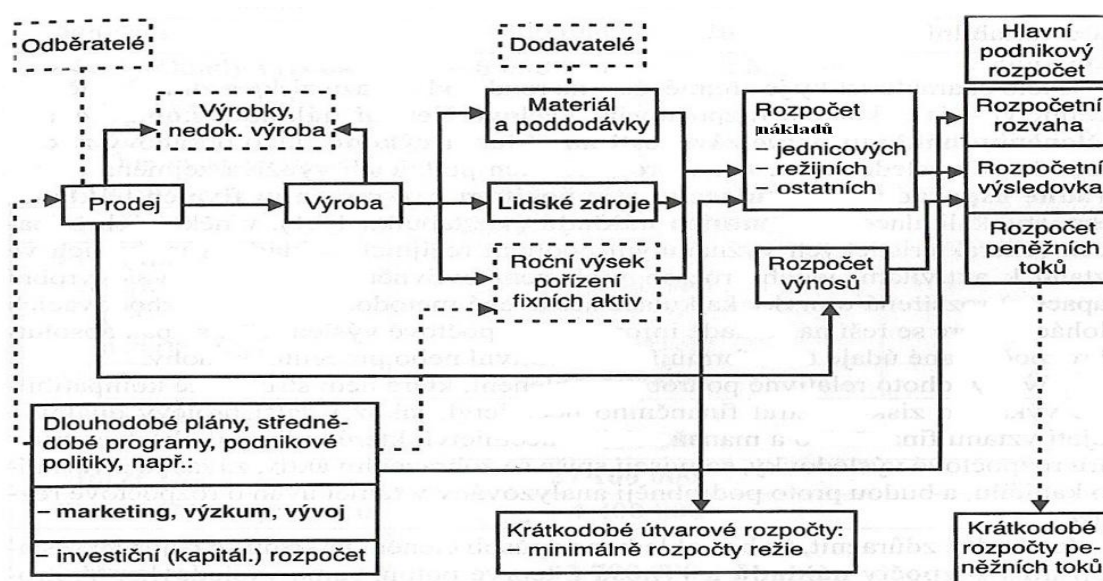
Odběratelé

Dodavatelé

Hlavní podnikový rozpočet

Výrobky, nedok. výroba

Materiál a poddodávky

Rozpočet nákladů
– jednicových
– režijních
– ostatních

Rozpočetní rozvaha

Rozpočetní výsledovka

Prodej

Výroba

Lidské zdroje

Rozpočet peněžních toků

Roční výsek pořízení fixních aktiv

Rozpočet výnosů

Dlouhodobé plány, středně-dobé programy, podnikové politiky, např.:

– marketing, výzkum, vývoj

– investiční (kapitál.) rozpočet

Krátkodobé útvarové rozpočty: – minimálně rozpočty režie

Krátkodobé rozpočty peněžních toků